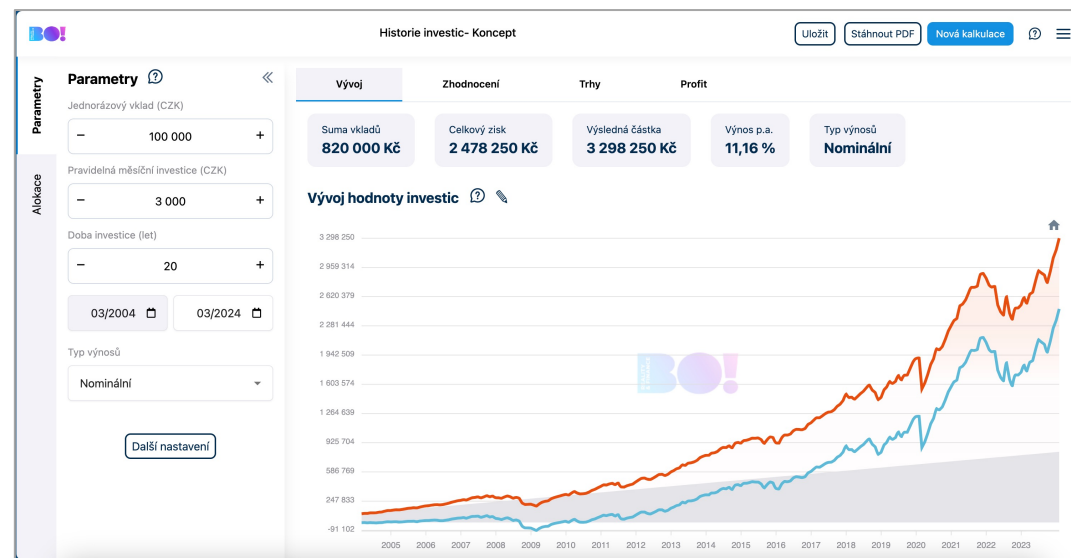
BO!

Historie investic- Koncept

Uložit
Stáhnout PDF
Nová kalkulace

Parametry
Alokace

Parametry

Jednorázový vklad (CZK)
−
100 000
+

Pravidelná měsíční investice (CZK)
−
3 000
+

Doba investice (let)
−
20
+

03/2004
03/2024

Typ výnosů
Nominální

Další nastavení

Vývoj
Zhodnocení
Trhy
Profit

Suma vkladů
820 000 Kč

Celkový zisk
2 478 250 Kč

Výsledná částka
3 298 250 Kč

Výnos p.a.
11,16 %

Typ výnosů
Nominální

Vývoj hodnoty investic

3 298 250
2 959 314
2 620 379
2 281 444
1 942 509
1 603 574
1 264 639
925 704
586 769
247 833
-91 102

BO!

2005
2006
2007
2008
2009
2010
2011
2012
2013
2014
2015
2016
2017
2018
2019
2020
2021
2022
2023